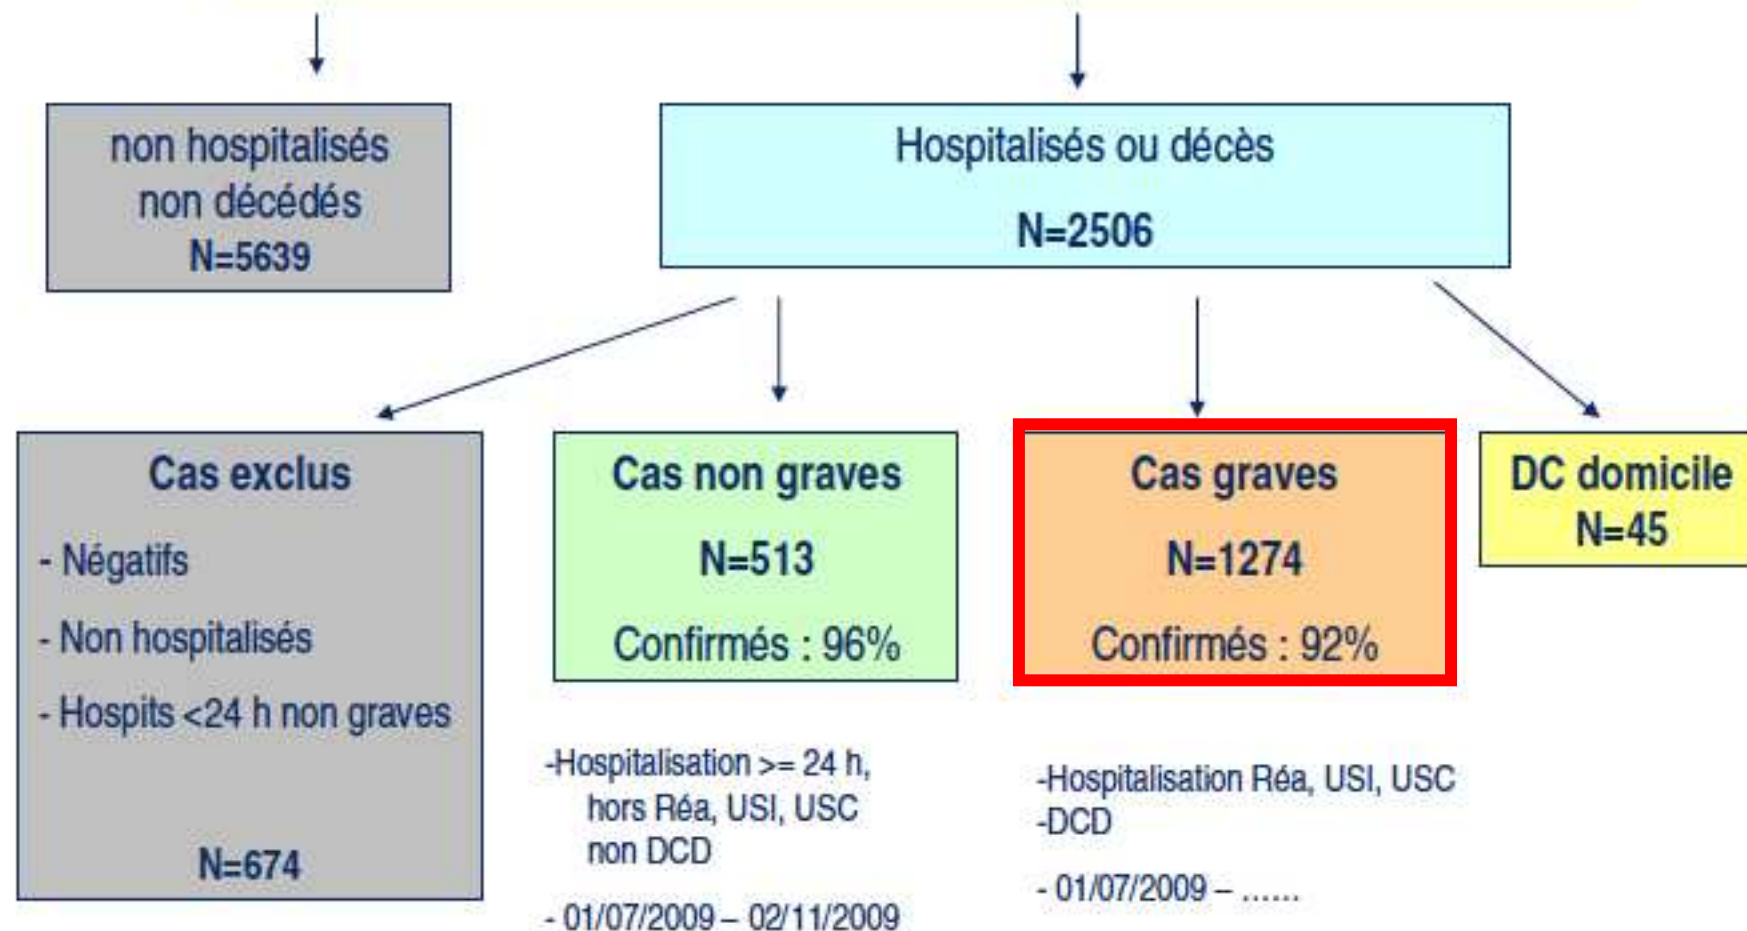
non hospitalisés non décédés
N=5639

Hospitalisés ou décès
N=2506

Cas exclus
- Négatifs
- Non hospitalisés
- Hospits <24 h non graves
N=674

Cas non graves
N=513
Confirmés : 96%

-Hospitalisation >= 24 h, hors Réa, USI, USC non DCD
- 01/07/2009 – 02/11/2009

Cas graves
N=1274
Confirmés : 92%

-Hospitalisation Réa, USI, USC
-DCD
- 01/07/2009 – ......

DC domicile
N=45